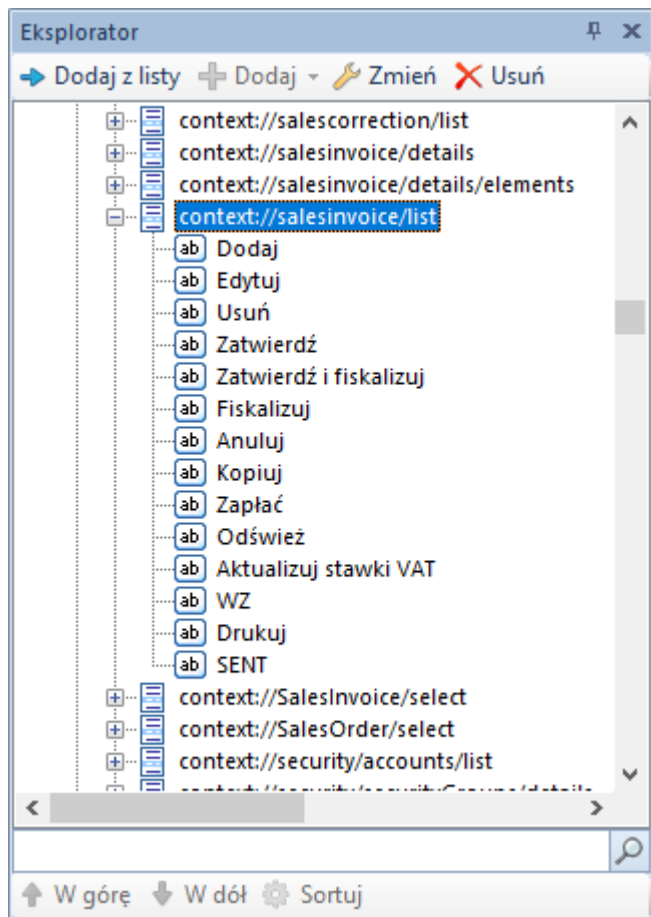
Eksplorator

Dodaj z listy  Dodaj  Zmień  Usuń

context://salescorrection/list
context://salesinvoice/details
context://salesinvoice/details/elements
context://salesinvoice/list
ab Dodaj
ab Edytuj
ab Usuń
ab Zatwierdź
ab Zatwierdź i fiskalizuj
ab Fiskalizuj
ab Anuluj
ab Kopiuj
ab Zapłać
ab Odśwież
ab Aktualizuj stawki VAT
ab WZ
ab Drukuj
ab SENT
context://SalesInvoice/select
context://SalesOrder/select
context://security/accounts/list
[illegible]

W górę  W dół  Sortuj